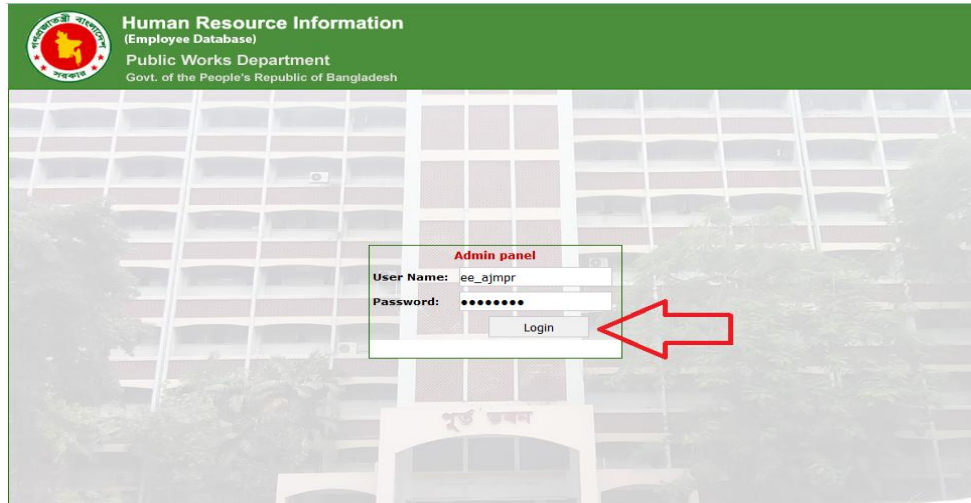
গণপ্রজাতন্ত্রী বাংলাদেশ সরকার

Human Resource Information
(Employee Database)
Public Works Department
Govt. of the People's Republic of Bangladesh

Admin panel
User Name: ee_ajmpr
Password: ••••••••
Login

পূর্ত ভবন